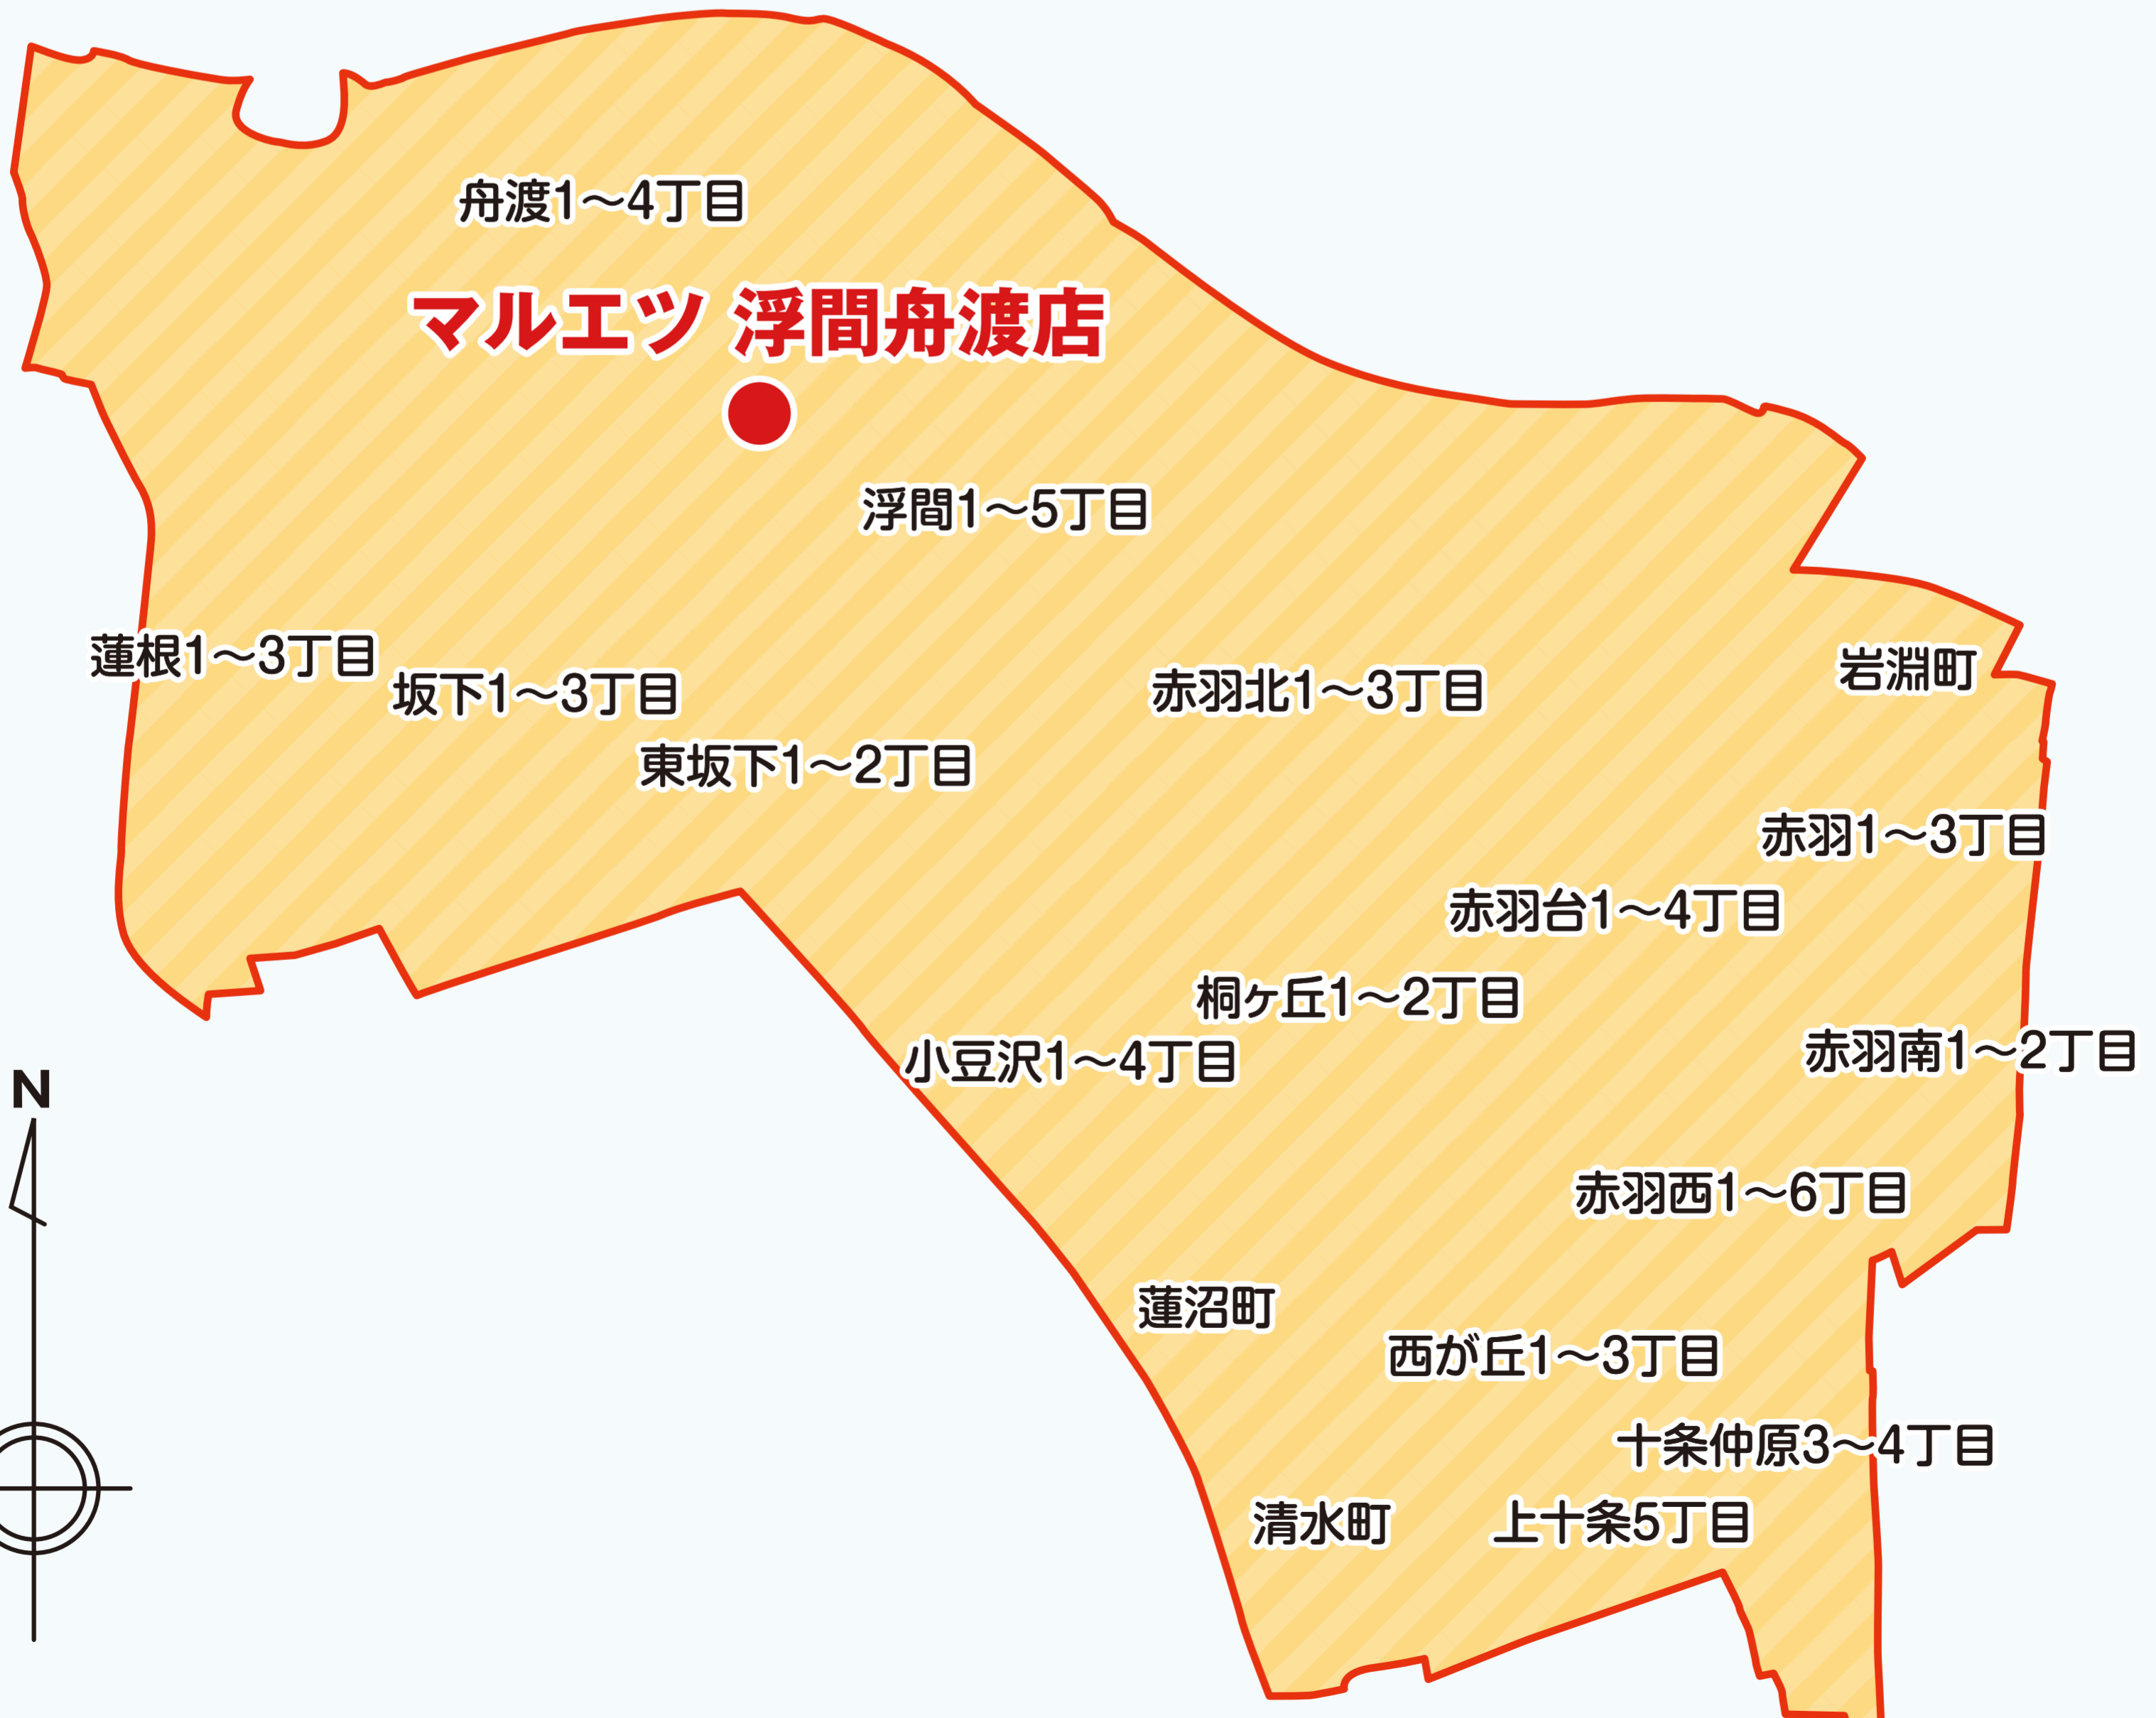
舟渡1～4丁目

マルエツ 浮間舟渡店

浮間1～5丁目

蓮根1～3丁目

坂下1～3丁目

赤羽北1～3丁目

岩淵町

東坂下1～2丁目

赤羽1～3丁目

赤羽台1～4丁目

桐ヶ丘1～2丁目

小豆沢1～4丁目

赤羽南1～2丁目

N

赤羽西1～6丁目

蓮沼町

西が丘1～3丁目

十条仲原3～4丁目

清水町

上十条5丁目